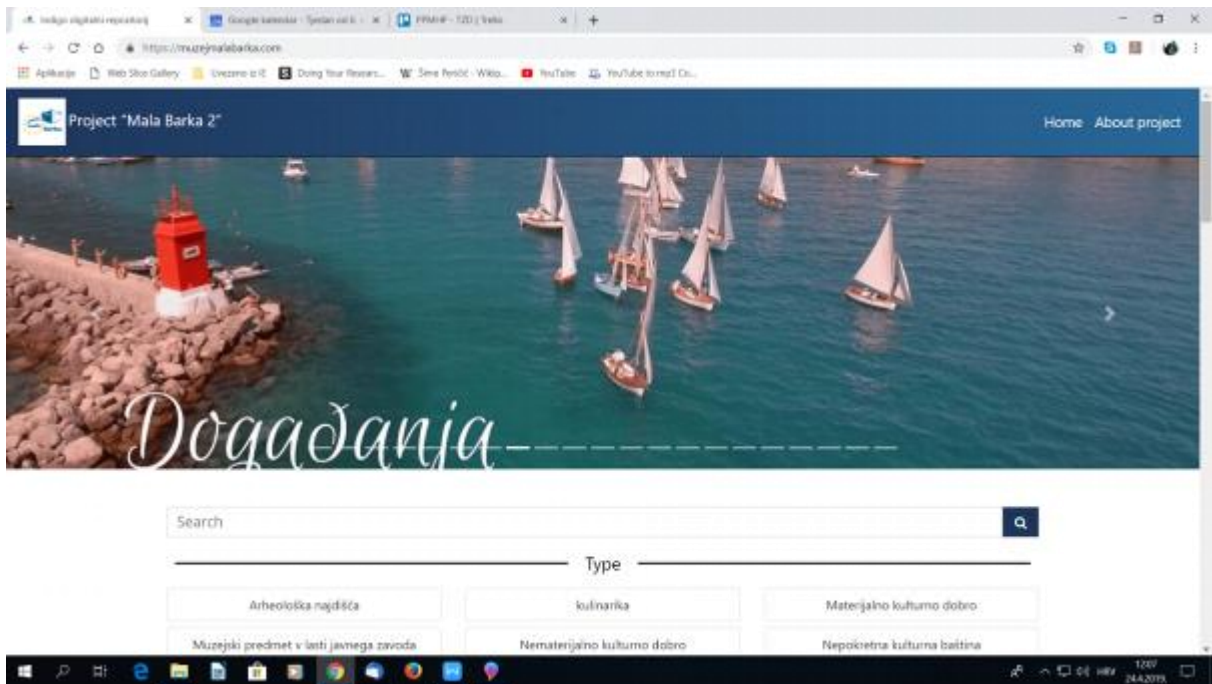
Indigo digitalni repozitorij | Google kalendar - Tjedan od 6. | PPMHP - 120 | Trello

https://muzejmalabarka.com

Aplikacije Web Slice Gallery Uvezeno iz IE Doing Your Resear... Šime Perićić - Wikip... YouTube YouTube to mp3 Co...

Project "Mala Barka 2"

Home About project

Događanja

Search

Type

| Arheološka najdišća | kulinarika | Materijalno kulturno dobro |
|---|---|---|
| Muzejski predmet v lasti javnega zavoda | Nematerijalno kulturno dobro | Nepokretna kulturna baština |

HRV 12:07 24.4.2019.